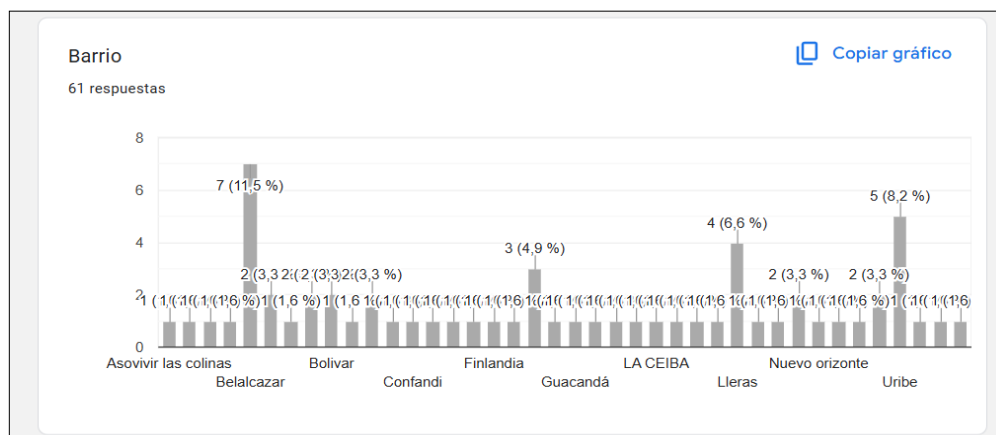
Barrio

61 respuestas

Copiar gráfico

8
6
4
2
0

7 (11,5 %)
2 (3,3 %)
2 (3,3 %)
2 (3,3 %)
(1,6 %)
3 (4,9 %)
4 (6,6 %)
2 (3,3 %)
2 (3,3 %)
5 (8,2 %)

Asovivir las colinas
Belalcazar
Bolivar
Confandi
Finlandia
Guacandá
LA CEIBA
Lleras
Nuevo orizonte
Uribe